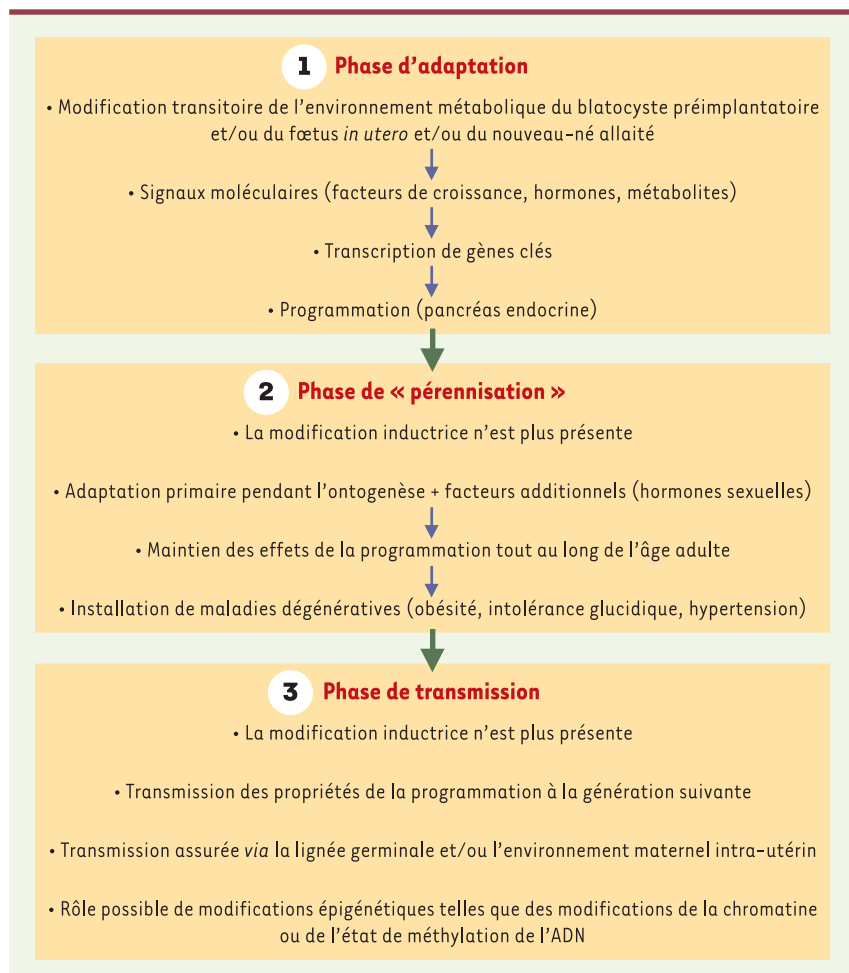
1 Phase d’adaptation

• Modification transitoire de l’environnement métabolique du blatocyste préimplantatoire et/ou du fœtus *in utero* et/ou du nouveau-né allaité

• Signaux moléculaires (facteurs de croissance, hormones, métabolites)

• Transcription de gènes clés

• Programmation (pancréas endocrine)

2 Phase de « pérennisation »

• La modification inductrice n’est plus présente

• Adaptation primaire pendant l’ontogenèse + facteurs additionnels (hormones sexuelles)

• Maintien des effets de la programmation tout au long de l’âge adulte

• Installation de maladies dégénératives (obésité, intolérance glucidique, hypertension)

3 Phase de transmission

• La modification inductrice n’est plus présente

• Transmission des propriétés de la programmation à la génération suivante

• Transmission assurée *via* la lignée germinale et/ou l’environnement maternel intra-utérin

• Rôle possible de modifications épigénétiques telles que des modifications de la chromatine ou de l’état de méthylation de l’ADN